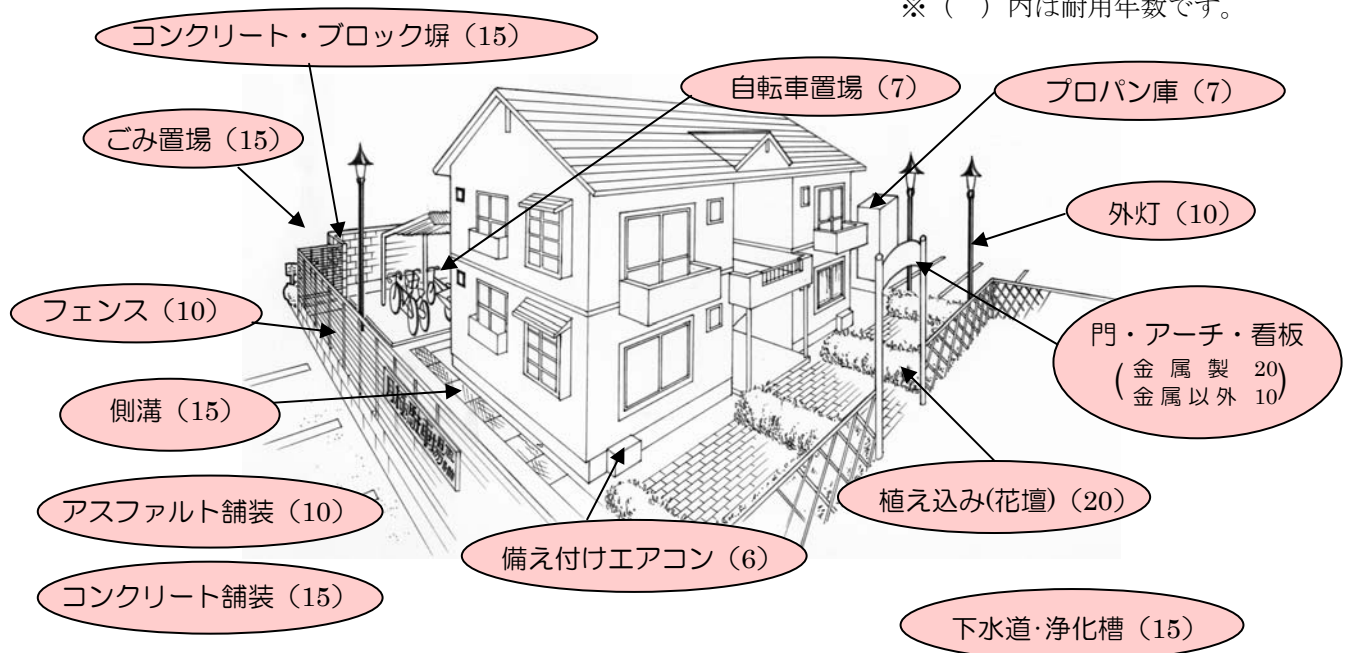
※（　）内は耐用年数です。

コンクリート・ブロック塀（15）

自転車置場（7）

プロパン庫（7）

ごみ置場（15）

外灯（10）

フェンス（10）

門・アーチ・看板
（金属製 20
金属以外 10）

側溝（15）

植え込み(花壇)（20）

アスファルト舗装（10）

備え付けエアコン（6）

コンクリート舗装（15）

下水道·浄化槽（15）